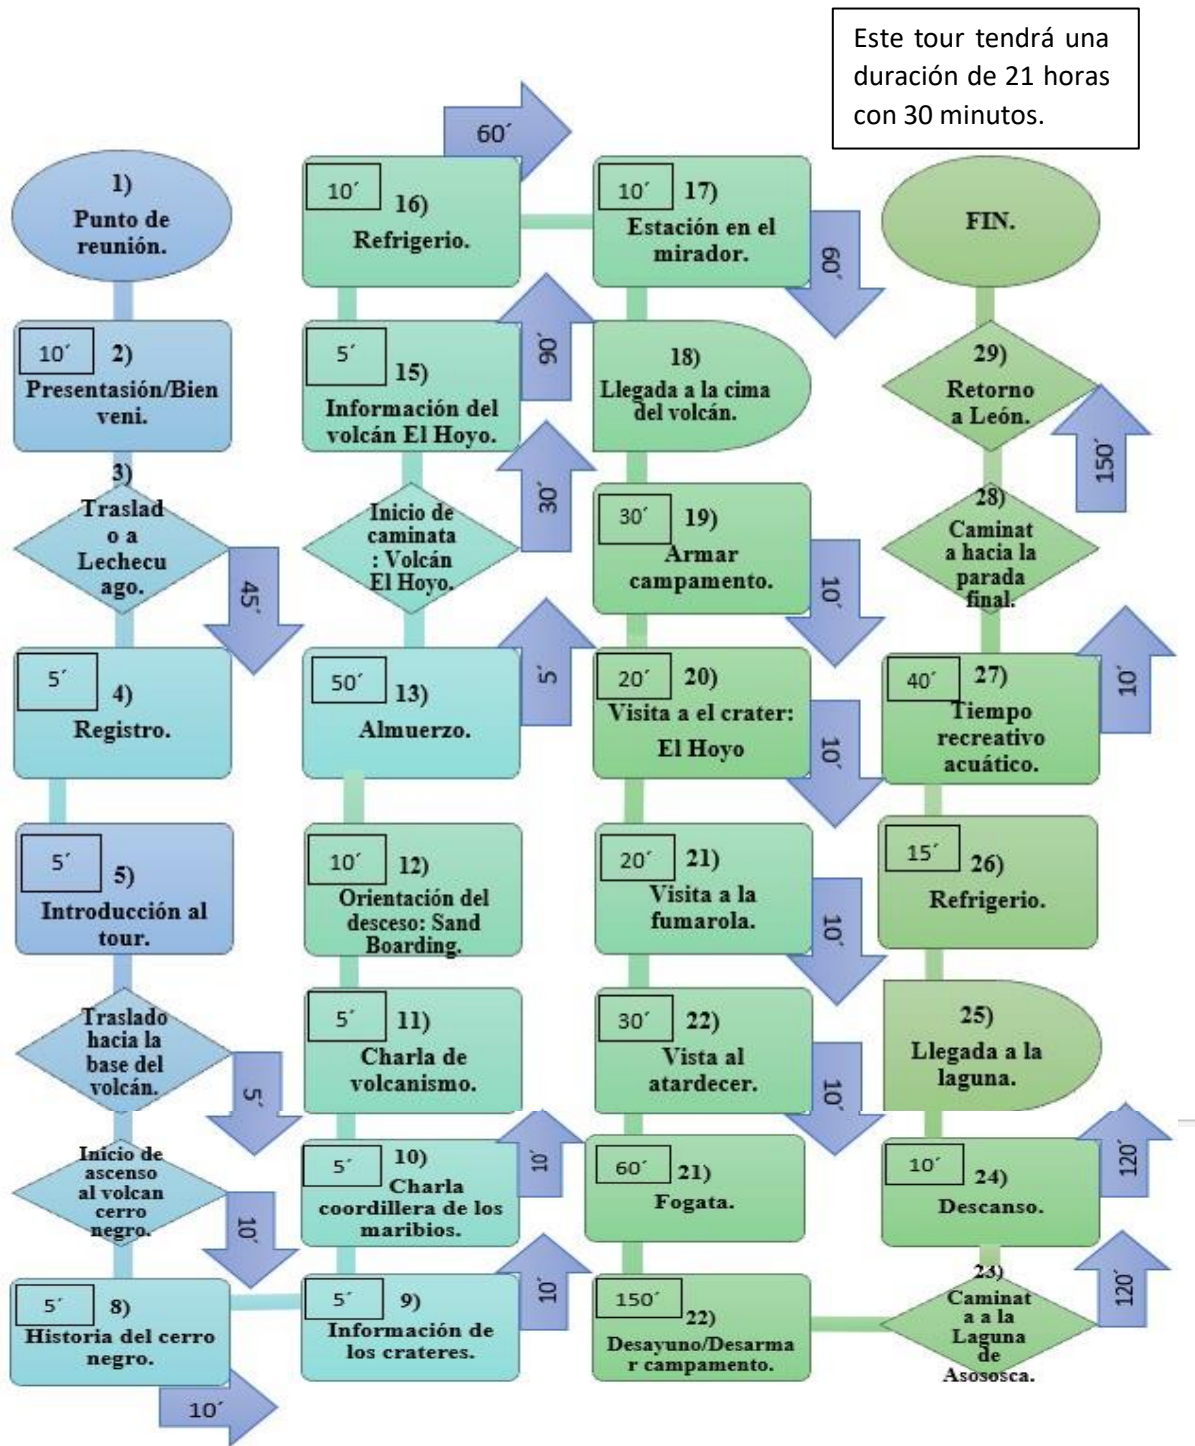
Este tour tendrá una duración de 21 horas con 30 minutos.

1) Punto de reunión.

10´ 2) Presentación/Bienveni.

3) Traslado a Lechecuago.

45´

5´ 4) Registro.

5´ 5) Introducción al tour.

Traslado hacia la base del volcán.

5´

Inicio de ascenso al volcan cerro negro.

10´

5´ 8) Historia del cerro negro.

10´

5´ 9) Información de los crateres.

10´

5´ 10) Charla coordillera de los maribios.

10´

5´ 11) Charla de volcanismo.

10´ 12) Orientación del desceso: Sand Boarding.

50´ 13) Almuerzo.

5´

Inicio de caminata : Volcán El Hoyo.

30´

5´ 15) Información del volcán El Hoyo.

90´

10´ 16) Refrigerio.

60´

10´ 17) Estación en el mirador.

60´

18) Llegada a la cima del volcán.

30´ 19) Armar campamento.

10´

20´ 20) Visita a el crater: El Hoyo

10´

20´ 21) Visita a la fumarola.

10´

30´ 22) Vista al atardecer.

10´

60´ 21) Fogata.

150´ 22) Desayuno/Desarmar campamento.

23) Caminata a la Laguna de Asososca.

120´

10´ 24) Descanso.

120´

25) Llegada a la laguna.

15´ 26) Refrigerio.

40´ 27) Tiempo recreativo acuático.

10´

28) Caminata hacia la parada final.

29) Retorno a León.

150´

FIN.